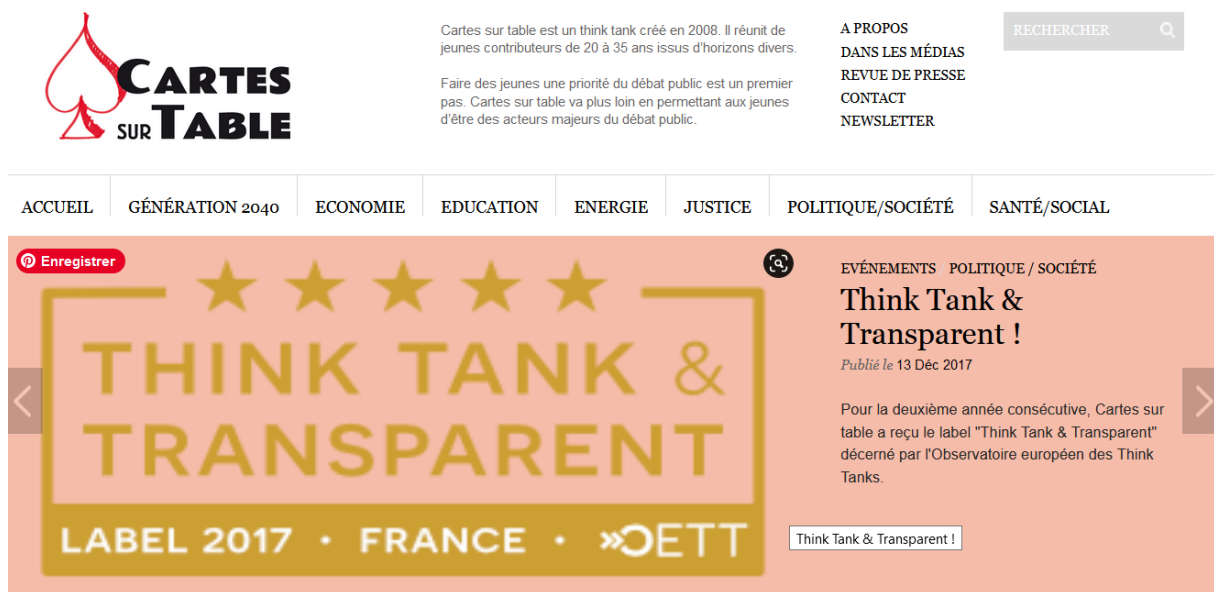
CARTES SUR TABLE

Cartes sur table est un think tank créé en 2008. Il réunit de jeunes contributeurs de 20 à 35 ans issus d'horizons divers.

Faire des jeunes une priorité du débat public est un premier pas. Cartes sur table va plus loin en permettant aux jeunes d'être des acteurs majeurs du débat public.

A PROPOS
DANS LES MÉDIAS
REVUE DE PRESSE
CONTACT
NEWSLETTER

RECHERCHER

ACCUEIL | GÉNÉRATION 2040 | ECONOMIE | EDUCATION | ENERGIE | JUSTICE | POLITIQUE/SOCIÉTÉ | SANTÉ/SOCIAL

Enregistrer

THINK TANK & TRANSPARENT
LABEL 2017 • FRANCE • OETT

ÉVÉNEMENTS POLITIQUE / SOCIÉTÉ

Think Tank & Transparent !

Publié le 13 Déc 2017

Pour la deuxième année consécutive, Cartes sur table a reçu le label "Think Tank & Transparent" décerné par l'Observatoire européen des Think Tanks.

Think Tank & Transparent !